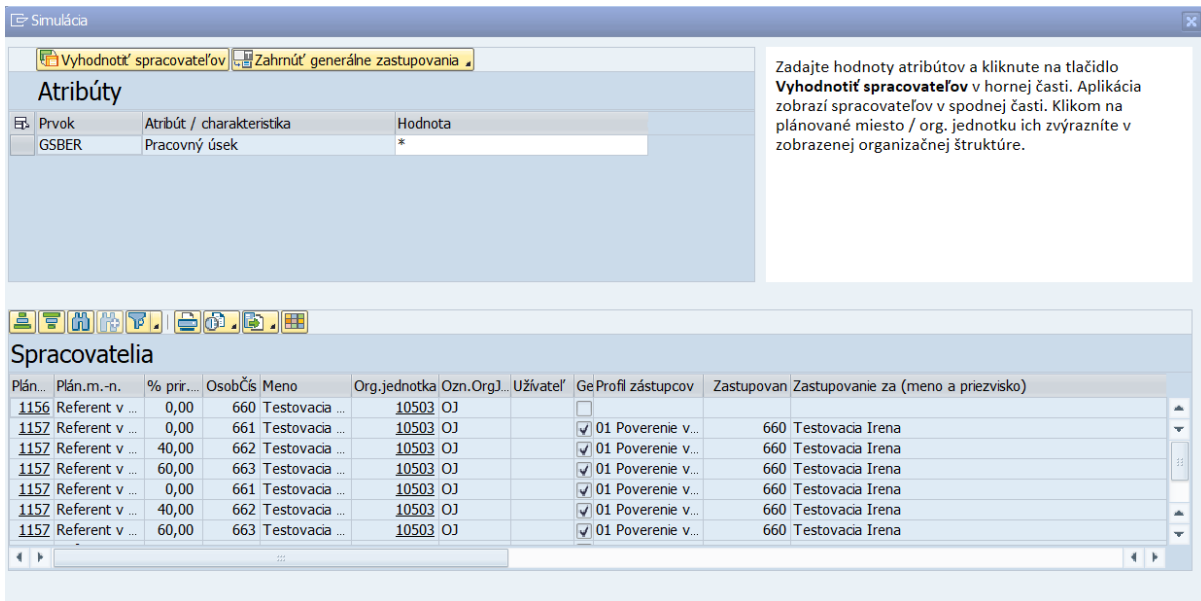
Simulácia

Vyhodnotiť spracovateľov | Zahrnúť generálne zastupovania

Atribúty

| Prvok | Atribút / charakteristika | Hodnota |
|---|---|---|
| GSBER | Pracovný úsek | * |

Zadajte hodnoty atribútov a kliknute na tlačidlo **Vyhodnotiť spracovateľov** v hornej časti. Aplikácia zobrazí spracovateľov v spodnej časti. Klikom na plánované miesto / org. jednotku ich zvýrazníte v zobrazenej organizačnej štruktúre.

Spracovatelia

| Plán... | Plán.m.-n. | % prir... | OsobČís | Meno | Org.jednotka | Ozn.OrgJ... | Užívateľ | Ge | Profil zástupcov | Zastupovan | Zastupovanie za (meno a priezvisko) |
|---|---|---|---|---|---|---|---|---|---|---|---|
| 1156 | Referent v ... | 0,00 | 660 | Testovacia ... | 10503 | OJ | | | | | |
| 1157 | Referent v ... | 0,00 | 661 | Testovacia ... | 10503 | OJ | | ✓ | 01 Poverenie v... | 660 | Testovacia Irena |
| 1157 | Referent v ... | 40,00 | 662 | Testovacia ... | 10503 | OJ | | ✓ | 01 Poverenie v... | 660 | Testovacia Irena |
| 1157 | Referent v ... | 60,00 | 663 | Testovacia ... | 10503 | OJ | | ✓ | 01 Poverenie v... | 660 | Testovacia Irena |
| 1157 | Referent v ... | 0,00 | 661 | Testovacia ... | 10503 | OJ | | ✓ | 01 Poverenie v... | 660 | Testovacia Irena |
| 1157 | Referent v ... | 40,00 | 662 | Testovacia ... | 10503 | OJ | | ✓ | 01 Poverenie v... | 660 | Testovacia Irena |
| 1157 | Referent v ... | 60,00 | 663 | Testovacia ... | 10503 | OJ | | ✓ | 01 Poverenie v... | 660 | Testovacia Irena |